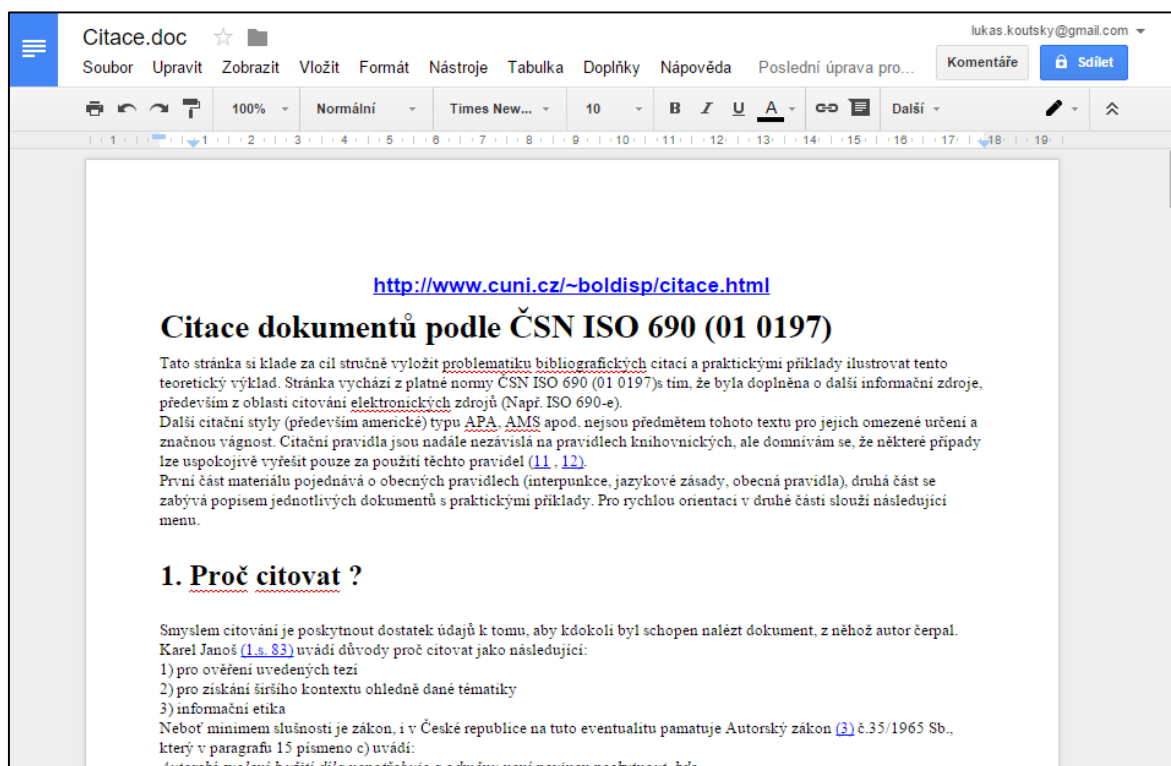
Citace.doc

lukas.koutsky@gmail.com

Soubor Upravit Zobrazit Vložit Formát Nástroje Tabulka Doplňky Nápověda Poslední úprava pro...

Komentáře

Sdílet

100% Normální Times New... 10 B I U A Další

1 2 3 4 5 6 7 8 9 10 11 12 13 14 15 16 17 18 19

http://www.cuni.cz/~boldisp/citace.html

Citace dokumentů podle ČSN ISO 690 (01 0197)

Tato stránka si klade za cíl stručně vyložit problematiku bibliografických citací a praktickými příklady ilustrovat tento teoretický výklad. Stránka vychází z platné normy ČSN ISO 690 (01 0197)s tím, že byla doplněna o další informační zdroje, především z oblasti citování elektronických zdrojů (Např. ISO 690-e).
Další citační styly (především americké) typu APA, AMS apod. nejsou předmětem tohoto textu pro jejich omezené určení a značnou vágnost. Citační pravidla jsou nadále nezávislá na pravidlech knihovnických, ale domnívám se, že některé případy lze uspokojivě vyřešit pouze za použití těchto pravidel (11 , 12).
První část materiálu pojednává o obecných pravidlech (interpunkce, jazykové zásady, obecná pravidla), druhá část se zabývá popisem jednotlivých dokumentů s praktickými příklady. Pro rychlou orientaci v druhé části slouží následující menu.

1. Proč citovat ?

Smyslem citování je poskytnout dostatek údajů k tomu, aby kdokoli byl schopen nalézt dokument, z něhož autor čerpal. Karel Janoš (1,s. 83) uvádí důvody proč citovat jako následující:
1) pro ověření uvedených tezí
2) pro získání širšího kontextu ohledně dané tématiky
3) informační etika
Neboť minimem slušnosti je zákon, i v České republice na tuto eventualitu pamatuje Autorský zákon (3) č.35/1965 Sb., který v paragrafu 15 písmeno c) uvádí:
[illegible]